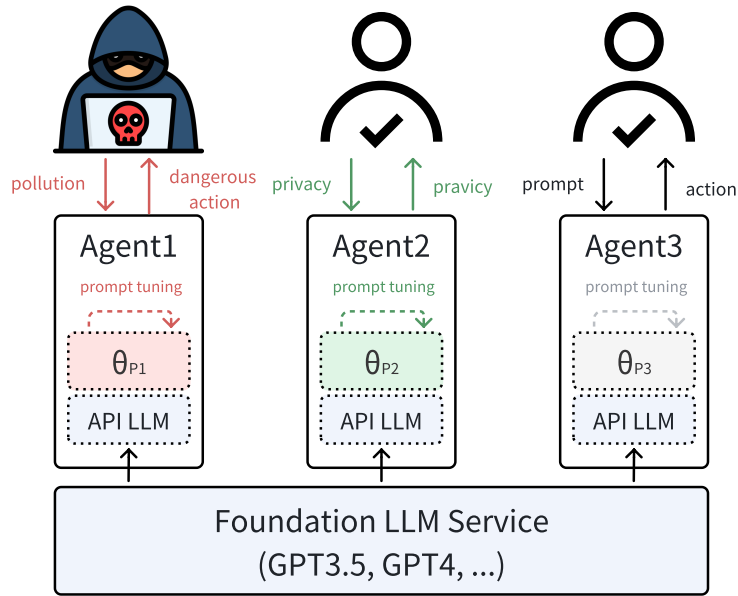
pollution
dangerous action
privacy
pravicy
prompt
action

Agent1
prompt tuning
$\theta_{P1}$
API LLM

Agent2
prompt tuning
$\theta_{P2}$
API LLM

Agent3
prompt tuning
$\theta_{P3}$
API LLM

Foundation LLM Service
(GPT3.5, GPT4, ...)